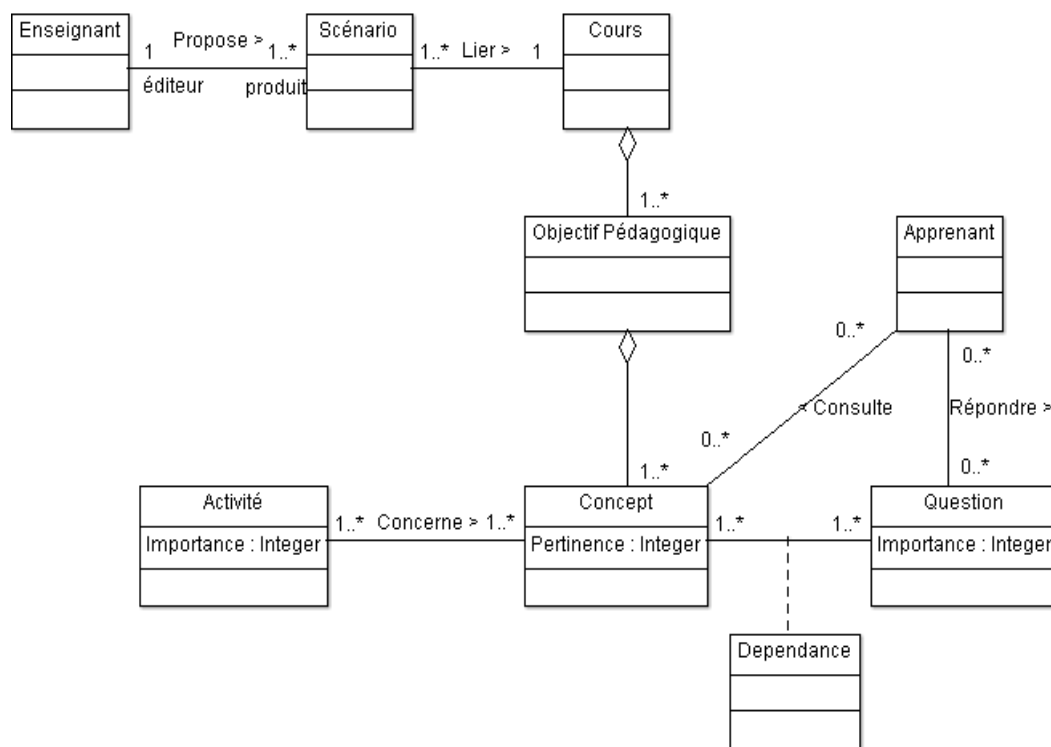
Enseignant
1 Propose > 1..*
éditeur produit
Scénario
1..* Lier > 1
Cours
1..*
Objectif Pédagogique
Apprenant
0..*
0..*
< Consulte
Répondre >
0..*
0..*
1..*
Activité
Importance : Integer
1..* Concerne > 1..*
Concept
Pertinence : Integer
1..*
1..*
Question
Importance : Integer
Dependance